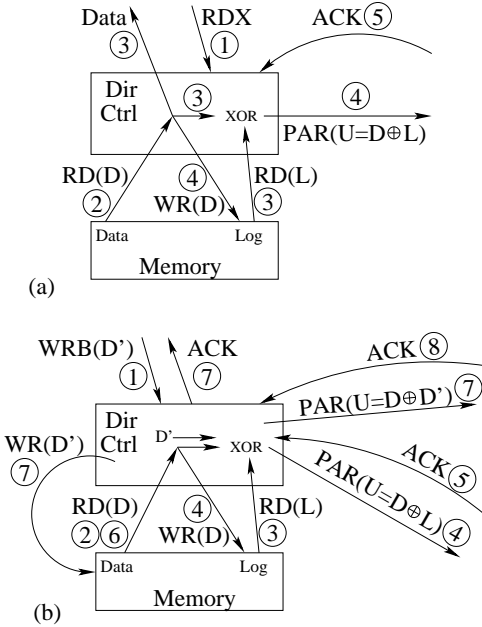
Data
3
RDX
1
ACK 5
Dir Ctrl
3
XOR
4
PAR(U=D⊕L)
RD(D)
2
4
WR(D)
RD(L)
3
Data
Log
Memory
(a)

WRB(D')
1
ACK
7
ACK 8
PAR(U=D⊕D') 7
Dir Ctrl
D'
XOR
WR(D')
7
ACK 5
PAR(U=D⊕L) 4
RD(D)
2 6
4
WR(D)
RD(L)
3
Data
Log
Memory
(b)